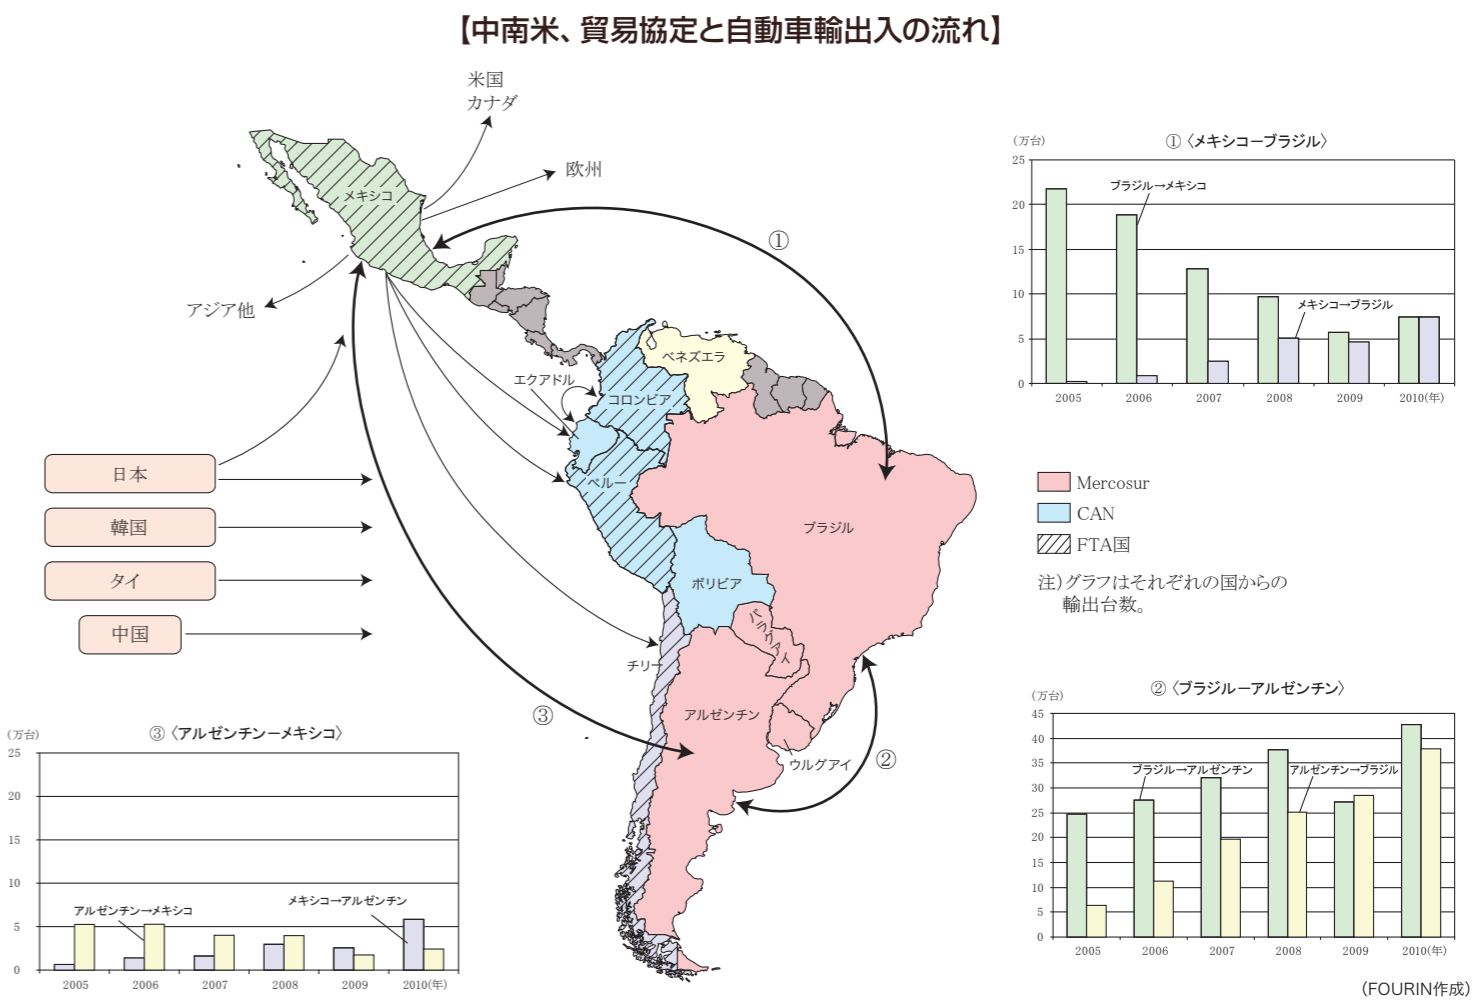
【中南米、貿易協定と自動車輸出入の流れ】

米国
カナダ

欧州

アジア他

メキシコ

①

②

③

ベネズエラ

エクアドル

コロンビア

ペルー

ブラジル

ボリビア

パラグアイ

チリ

アルゼンチン

ウルグアイ

日本

韓国

タイ

中国

① 〈メキシコ－ブラジル〉

(万台)

| | ブラジル→メキシコ | メキシコ→ブラジル |
|---|---|---|
| 2005 | | |
| 2006 | | |
| 2007 | | |
| 2008 | | |
| 2009 | | |
| 2010(年) | | |

25
20
15
10
5
0

Mercosur
CAN
FTA国

注)グラフはそれぞれの国からの輸出台数。

② 〈ブラジル－アルゼンチン〉

(万台)

45
40
35
30
25
20
15
10
5
0

ブラジル→アルゼンチン
アルゼンチン→ブラジル

2005 2006 2007 2008 2009 2010(年)

③ 〈アルゼンチン－メキシコ〉

(万台)

25
20
15
10
5
0

アルゼンチン→メキシコ
メキシコ→アルゼンチン

2005 2006 2007 2008 2009 2010(年)

(FOURIN作成)